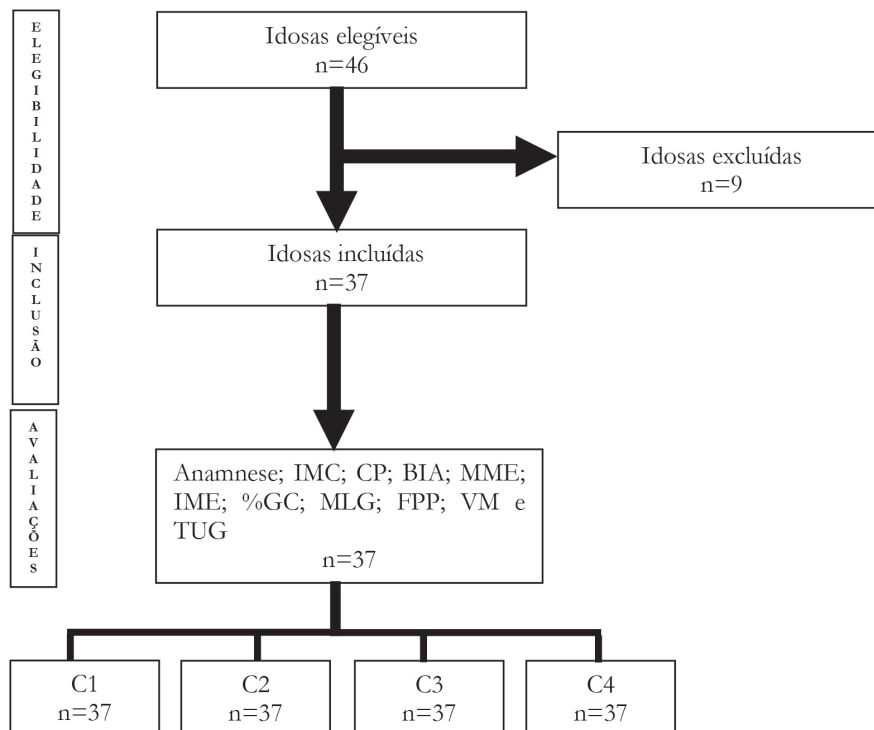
ELEGIBILIDADE

Idosas elegíveis
n=46

Idosas excluídas
n=9

INCLUSÃO

Idosas incluídas
n=37

AVALIAÇÕES

Anamnese; IMC; CP; BIA; MME; IME; %GC; MLG; FPP; VM e TUG
n=37

C1
n=37

C2
n=37

C3
n=37

C4
n=37